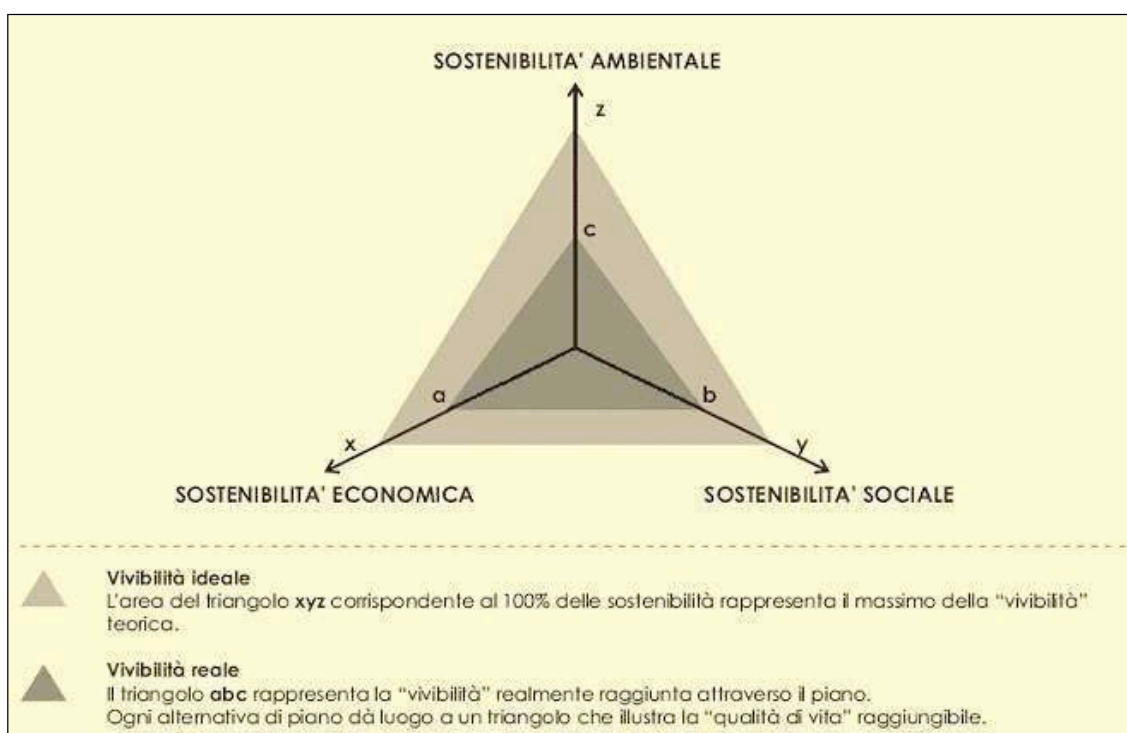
SOSTENIBILITA' AMBIENTALE

z

c

a

b

x

y

SOSTENIBILITA' ECONOMICA

SOSTENIBILITA' SOCIALE

Vivibilità ideale
L'area del triangolo **xyz** corrispondente al 100% delle sostenibilità rappresenta il massimo della "vivibilità" teorica.

Vivibilità reale
Il triangolo **abc** rappresenta la "vivibilità" realmente raggiunta attraverso il piano.
Ogni alternativa di piano dà luogo a un triangolo che illustra la "qualità di vita" raggiungibile.